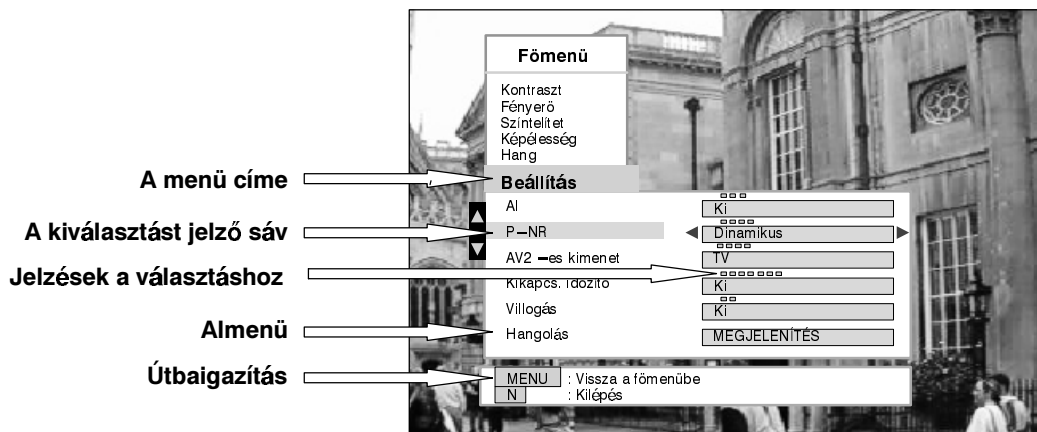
Fömenü

Kontraszt
Fényerö
Színtelitet
Képélesség
Hang

A menü címe

Beállítás

A kiválasztást jelző sáv

Jelzések a választáshoz

Almenü

Útbaigazítás

| | |
|---|---|
| AI | Ki |
| P–NR | ◀ Dinamikus ▶ |
| AV2 –es kimenet | TV |
| Kikapcs. Idözitö | Ki |
| Villogás | Ki |
| Hangolás | MEGJELENÍTÉS |

MENU : Vissza a fömenübe
N : Kilépés